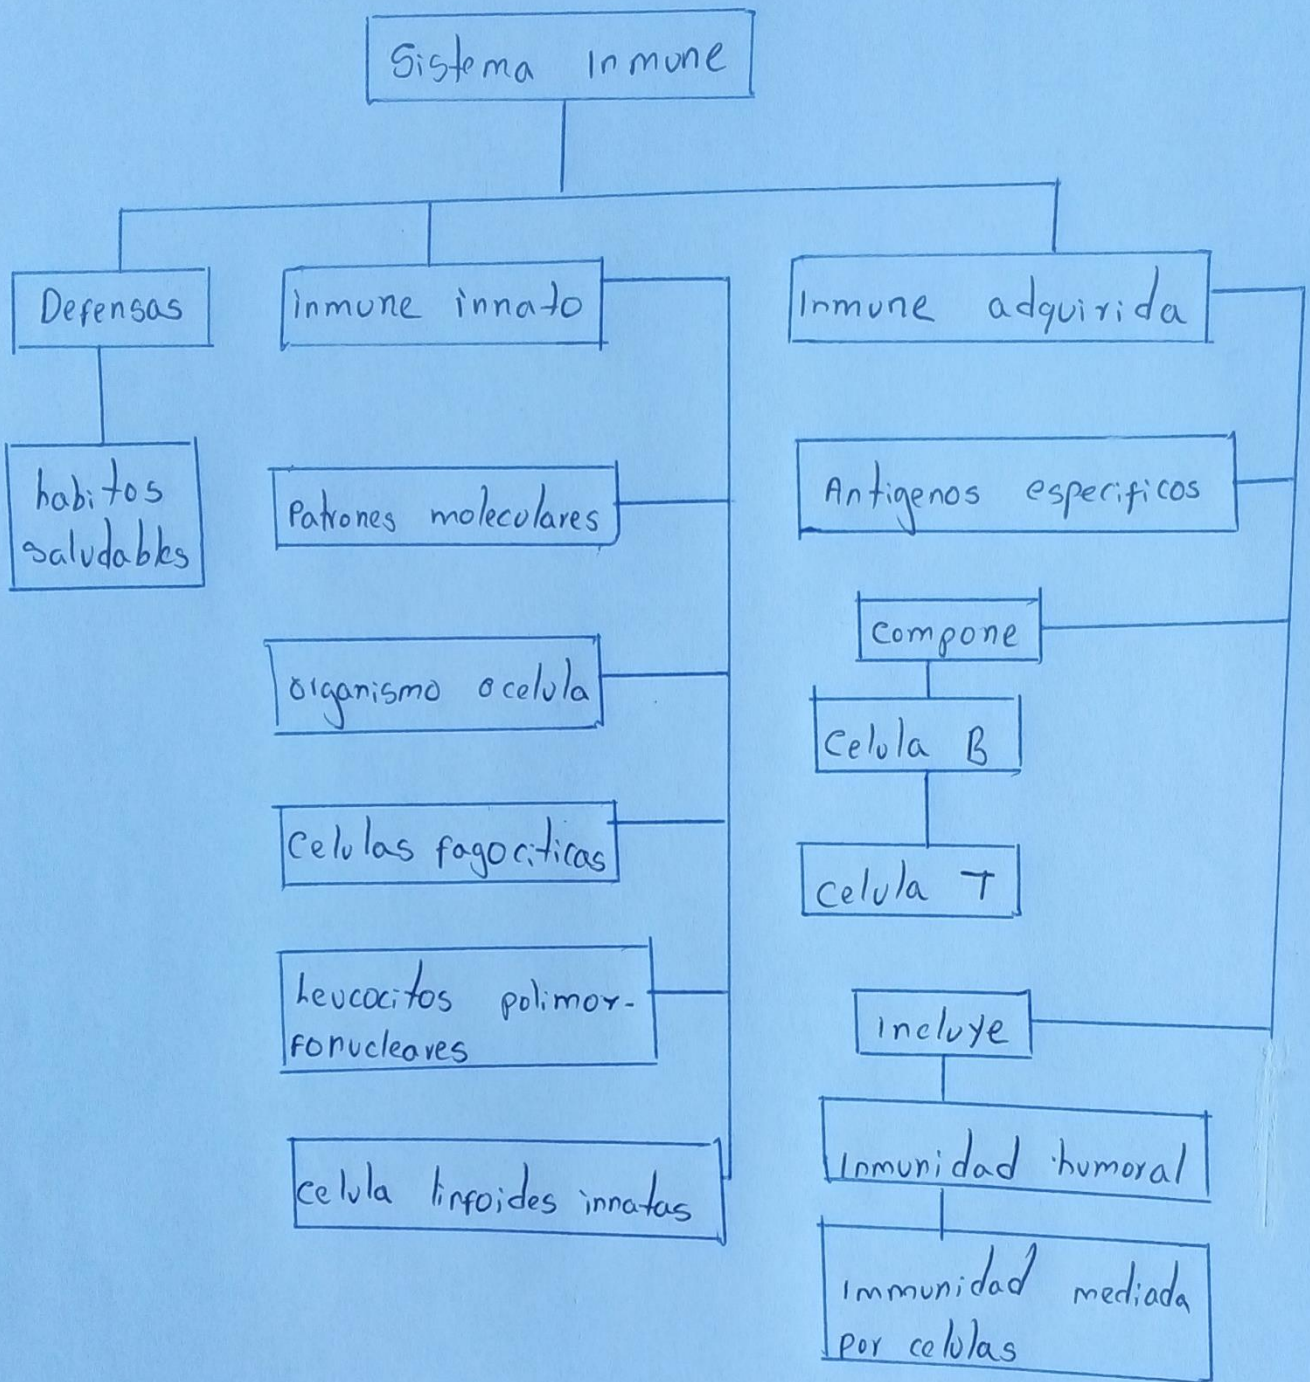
Sistema Inmune

Defensas

habitos saludables

inmune innato

Patrones moleculares

organismo o celula

Celulas fagociticas

Leucocitos polimorfonucleares

celula linfoides innatas

Inmune adquirida

Antigenos especificos

compone

Celula B

celula T

incluye

Inmunidad humoral

Immunidad mediada por celulas